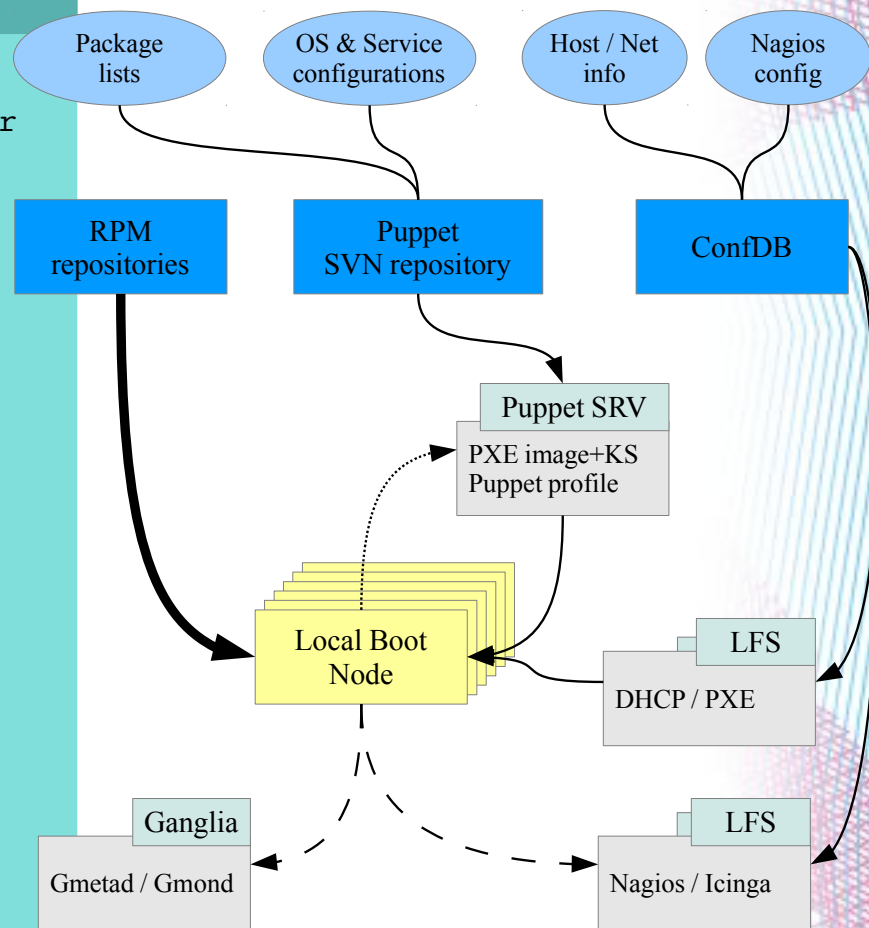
r

Package lists

OS & Service configurations

Host / Net info

Nagios config

RPM repositories

Puppet SVN repository

ConfDB

Puppet SRV

PXE image+KS
Puppet profile

Local Boot Node

LFS

DHCP / PXE

Ganglia

Gmetad / Gmond

LFS

Nagios / Icinga